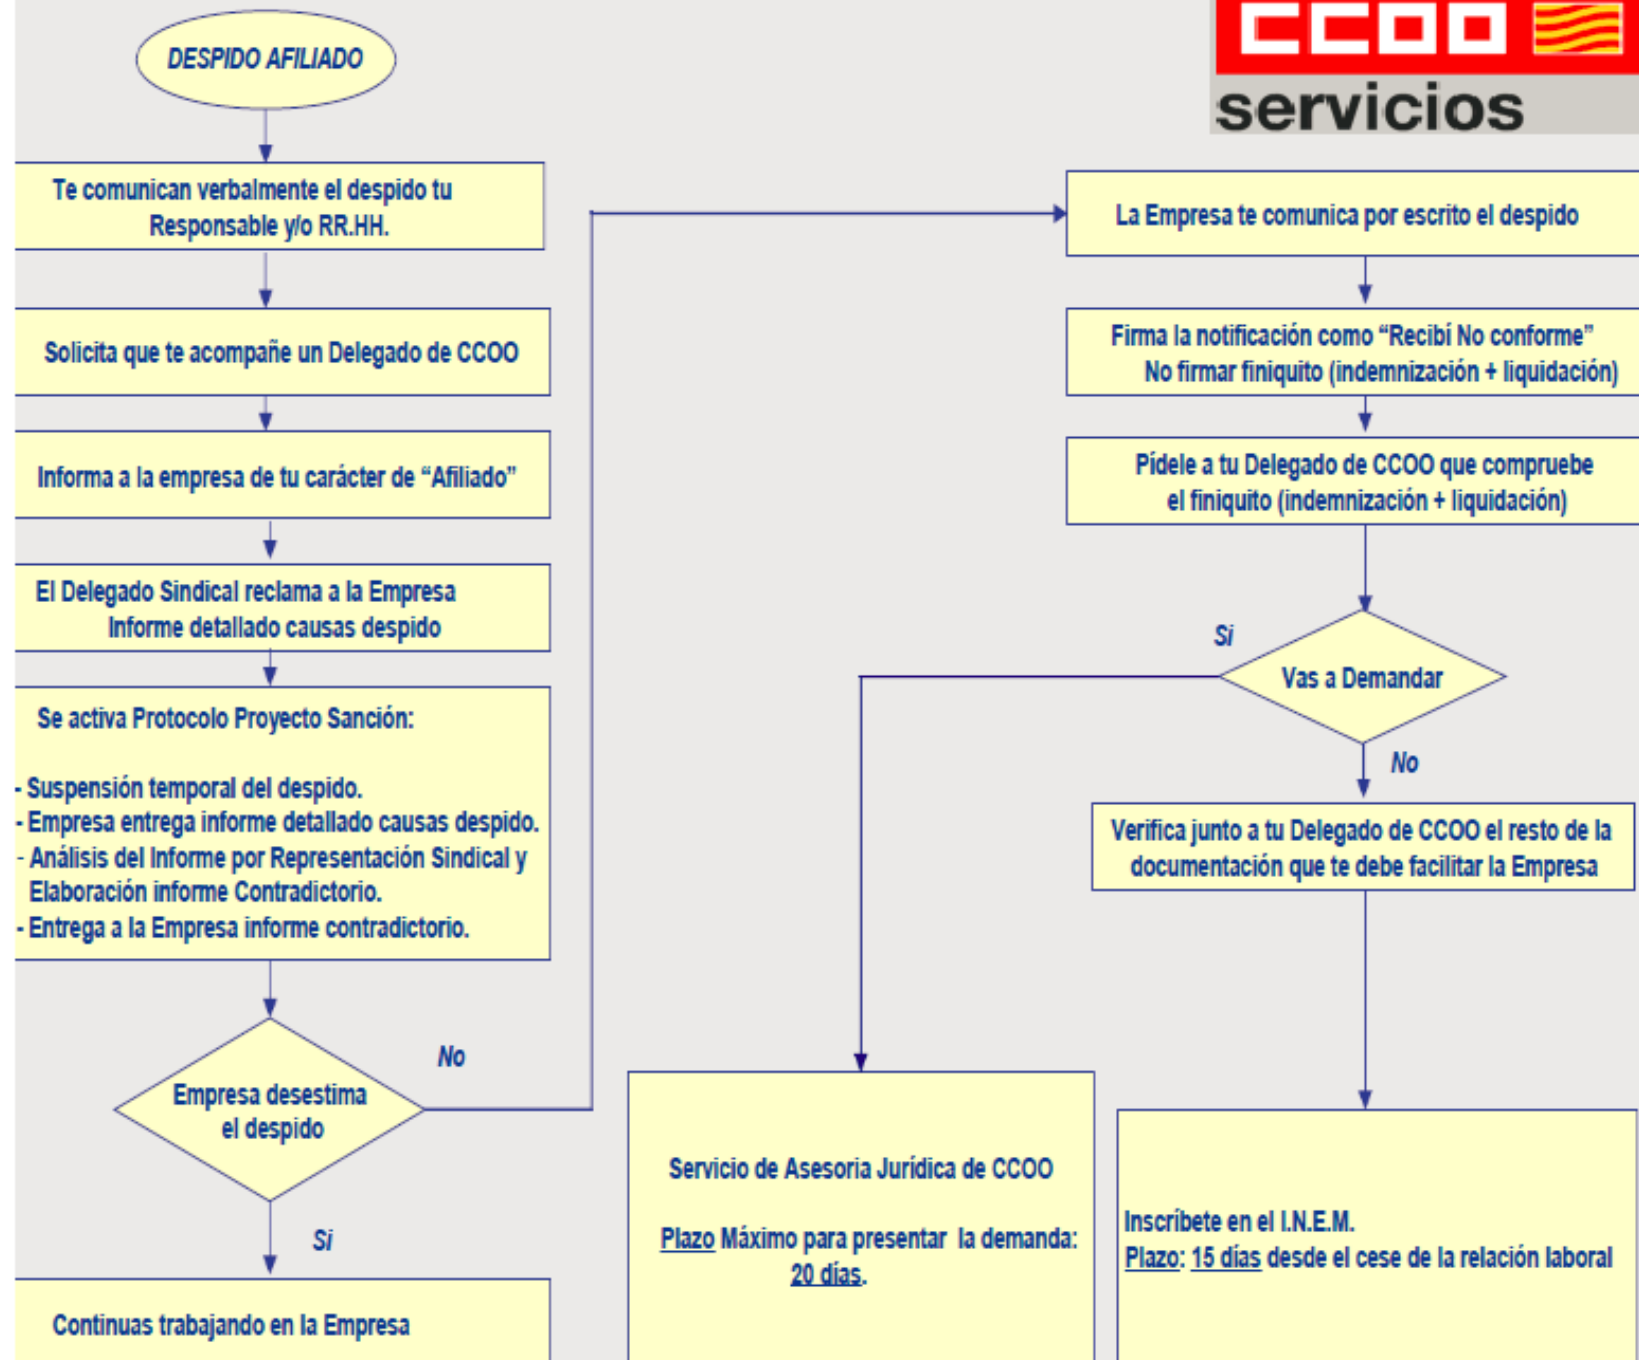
CCOO
servicios

DESPIDO AFILIADO

Te comunican verbalmente el despido tu Responsable y/o RR.HH.

Solicita que te acompañe un Delegado de CCOO

Informa a la empresa de tu carácter de “Afiliado”

El Delegado Sindical reclama a la Empresa Informe detallado causas despido

Se activa Protocolo Proyecto Sanción:

- Suspensión temporal del despido.
- Empresa entrega informe detallado causas despido.
- Análisis del Informe por Representación Sindical y Elaboración informe Contradictorio.
- Entrega a la Empresa informe contradictorio.

Empresa desestima el despido

No

Si

Continuas trabajando en la Empresa

La Empresa te comunica por escrito el despido

Firma la notificación como “Recibí No conforme”
No firmar finiquito (indemnización + liquidación)

Pídele a tu Delegado de CCOO que compruebe el finiquito (indemnización + liquidación)

Si

Vas a Demandar

No

Verifica junto a tu Delegado de CCOO el resto de la documentación que te debe facilitar la Empresa

Servicio de Asesoria Jurídica de CCOO

Plazo Máximo para presentar la demanda: 20 días.

Inscríbete en el I.N.E.M.
Plazo: 15 días desde el cese de la relación laboral